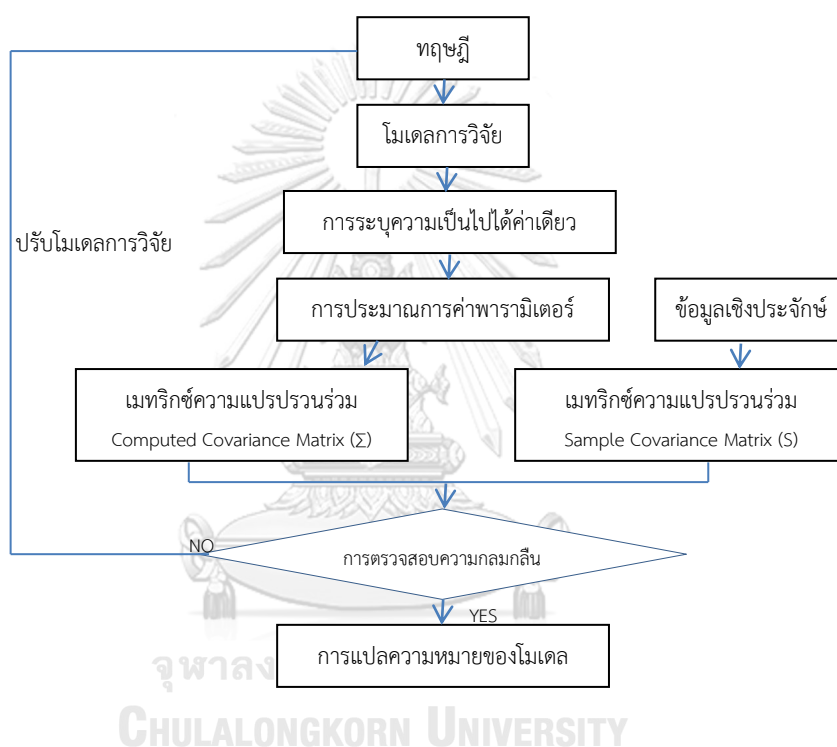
ทฤษฎี

โมเดลการวิจัย

การระบุความเป็นไปได้ค่าเดียว

ปรับโมเดลการวิจัย

การประมาณการค่าพารามิเตอร์

ข้อมูลเชิงประจักษ์

เมทริกซ์ความแปรปรวนร่วม
Computed Covariance Matrix (Σ)

เมทริกซ์ความแปรปรวนร่วม
Sample Covariance Matrix (S)

NO

การตรวจสอบความกลมกลืน

YES

การแปลความหมายของโมเดล

จุฬาลง

CHULALONGKORN UNIVERSITY